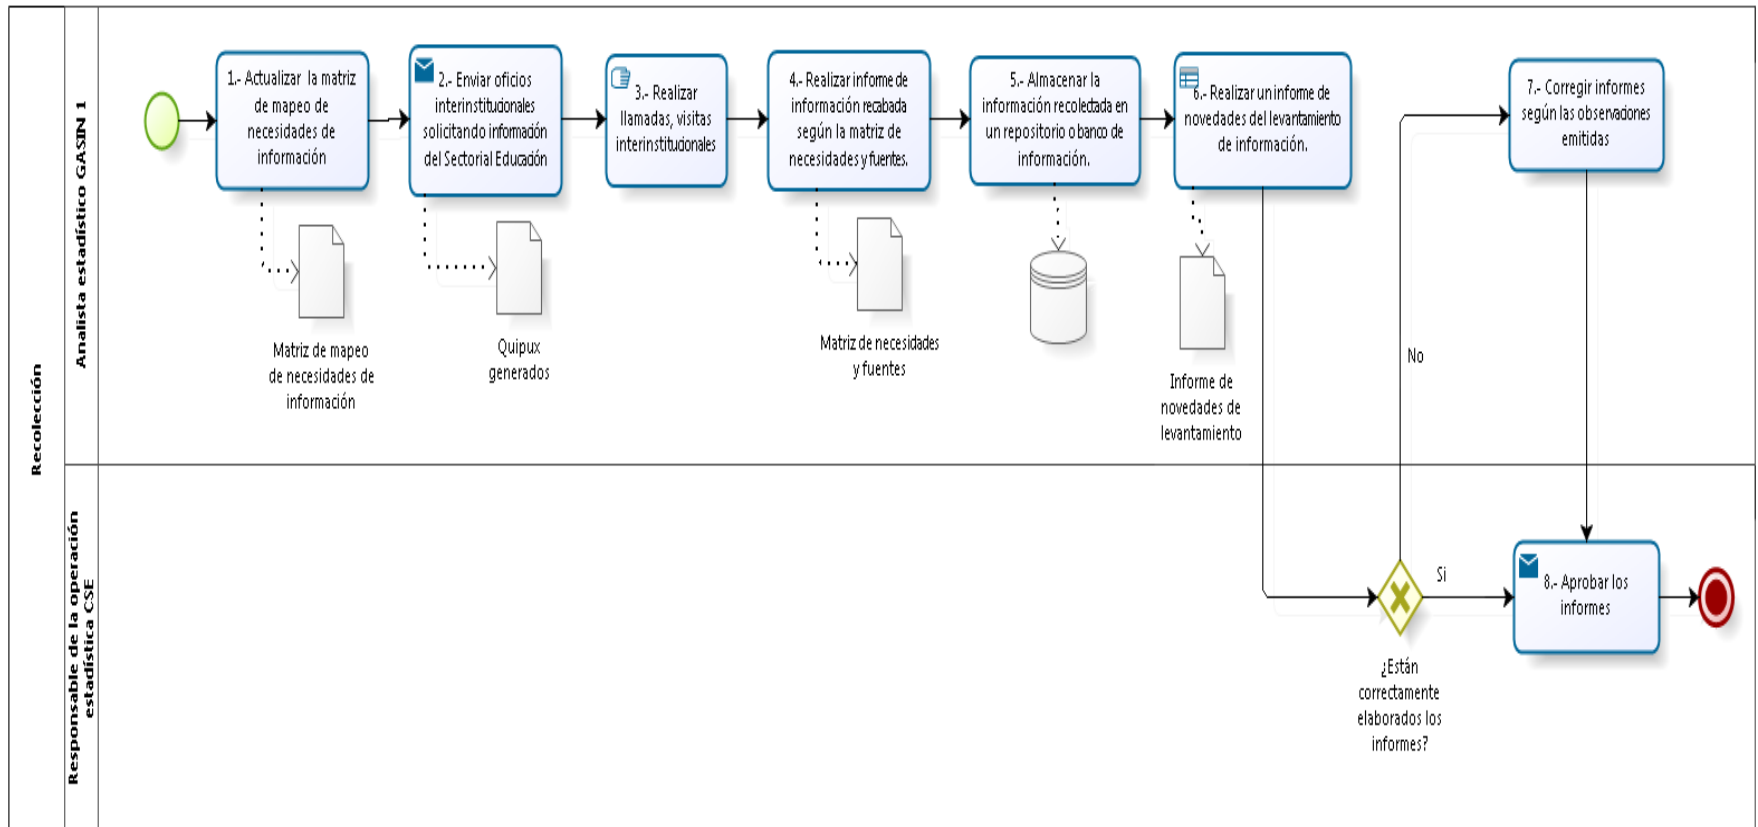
Recolección

Analista estadístico GASIN 1

1.- Actualizar la matriz de mapeo de necesidades de información

2.- Enviar oficios interinstitucionales solicitando información del Sectorial Educación

3.- Realizar llamadas, visitas interinstitucionales

4.- Realizar informe de información recabada según la matriz de necesidades y fuentes.

5.- Almacenar la información recolectada en un repositorio o banco de información.

6.- Realizar un informe de novedades del levantamiento de información.

7.- Corregir informes según las observaciones emitidas

Matriz de mapeo de necesidades de información

Quipux generados

Matriz de necesidades y fuentes

Informe de novedades de levantamiento

No

Responsable de la operación estadística CSE

Si

8.- Aprobar los informes

¿Están correctamente elaborados los informes?